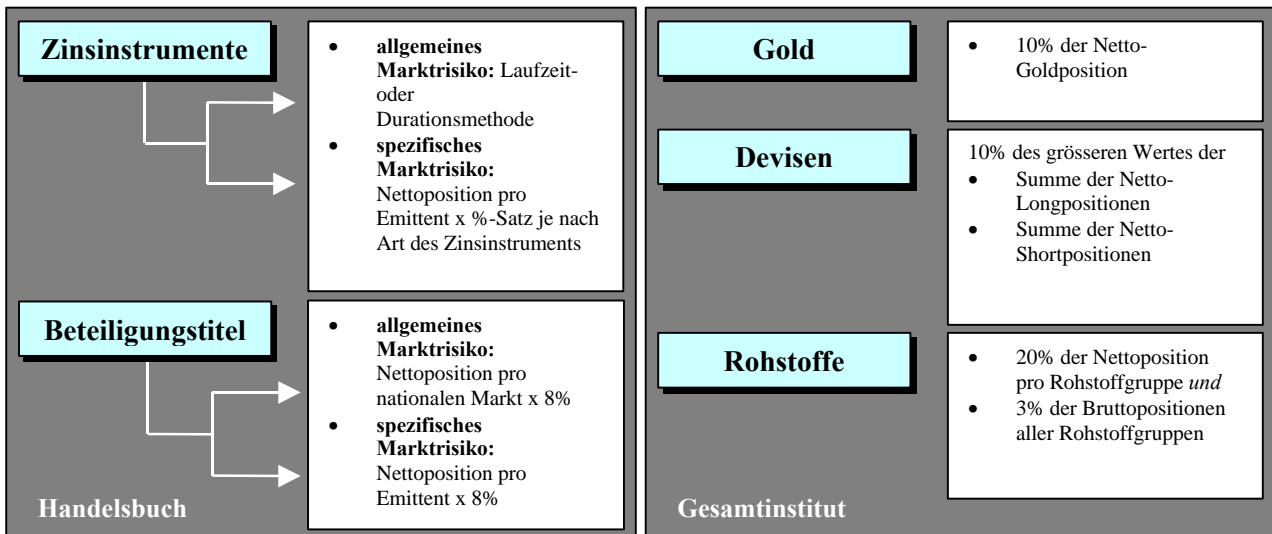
Zinsinstrumente

- **allgemeines Marktrisiko:** Laufzeit- oder Durationsmethode
- **spezifisches Marktrisiko:** Nettoposition pro Emittent x %-Satz je nach Art des Zinsinstruments

Beteiligungstitel

- **allgemeines Marktrisiko:** Nettoposition pro nationalen Markt x 8%
- **spezifisches Marktrisiko:** Nettoposition pro Emittent x 8%

Handelsbuch

Gold

- 10% der Netto-Goldposition

Devisen

10% des grösseren Wertes der
- Summe der Netto-Longpositionen
- Summe der Netto-Shortpositionen

Rohstoffe

- 20% der Nettoposition pro Rohstoffgruppe *und*
- 3% der Bruttopositionen aller Rohstoffgruppen

Gesamtinstitut